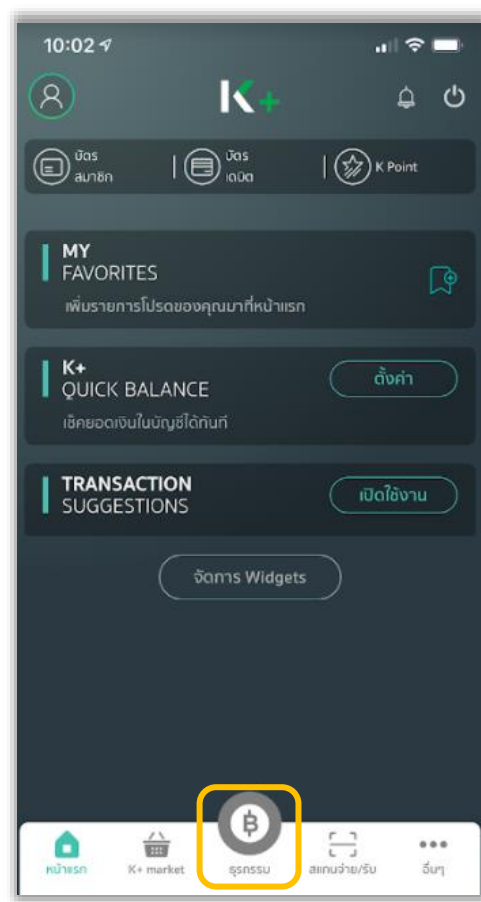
10:02

K+

บัตร สมาชิก | บัตร เดบิต | K Point

MY
FAVORITES
เพิ่มรายการโปรดของคุณมาที่หน้าแรก

K+
QUICK BALANCE
ตั้งค่า
เช็คยอดเงินในบัญชีได้ทันที

TRANSACTION
SUGGESTIONS
เปิดใช้งาน

จัดการ Widgets

หน้าแรก
K+ market
฿
ธุรกรรม
สแกนจ่าย/รับ
อื่นๆ